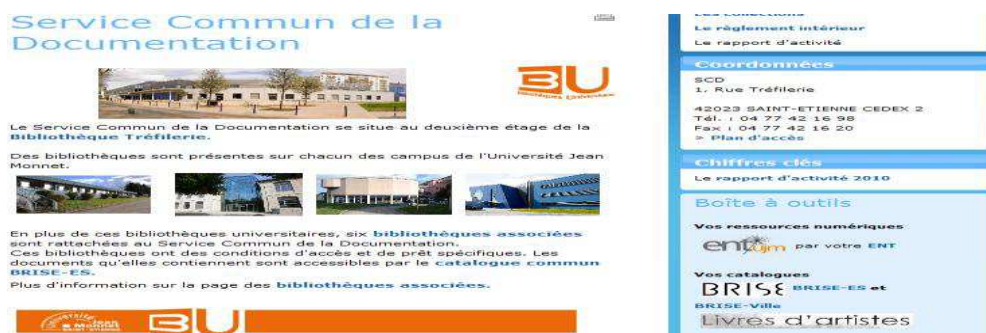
Service Commun de la Documentation

BU

Le Service Commun de la Documentation se situe au deuxième étage de la Bibliothèque Tréfilerie.

Des bibliothèques sont présentes sur chacun des campus de l'Université Jean Monnet.

En plus de ces bibliothèques universitaires, six bibliothèques associées sont rattachées au Service Commun de la Documentation. Ces bibliothèques ont des conditions d'accès et de prêt spécifiques. Les documents qu'elles contiennent sont accessibles par le catalogue commun BRISE-ES.

Plus d'information sur la page des bibliothèques associées.

BU

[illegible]
Le règlement intérieur
Le rapport d'activité

Coordonnées
SCD
1, Rue Tréfilerie

42023 SAINT-ETIENNE CEDEX 2
Tél. : 04 77 42 16 98
Fax : 04 77 42 16 20
> Plan d'accès

Chiffres clés
Le rapport d'activité 2010

Boîte à outils
Vos ressources numériques
entujm par votre ENT

Vos catalogues
BRISE BRISE-ES et
BRISE-Ville
Livres d'artistes